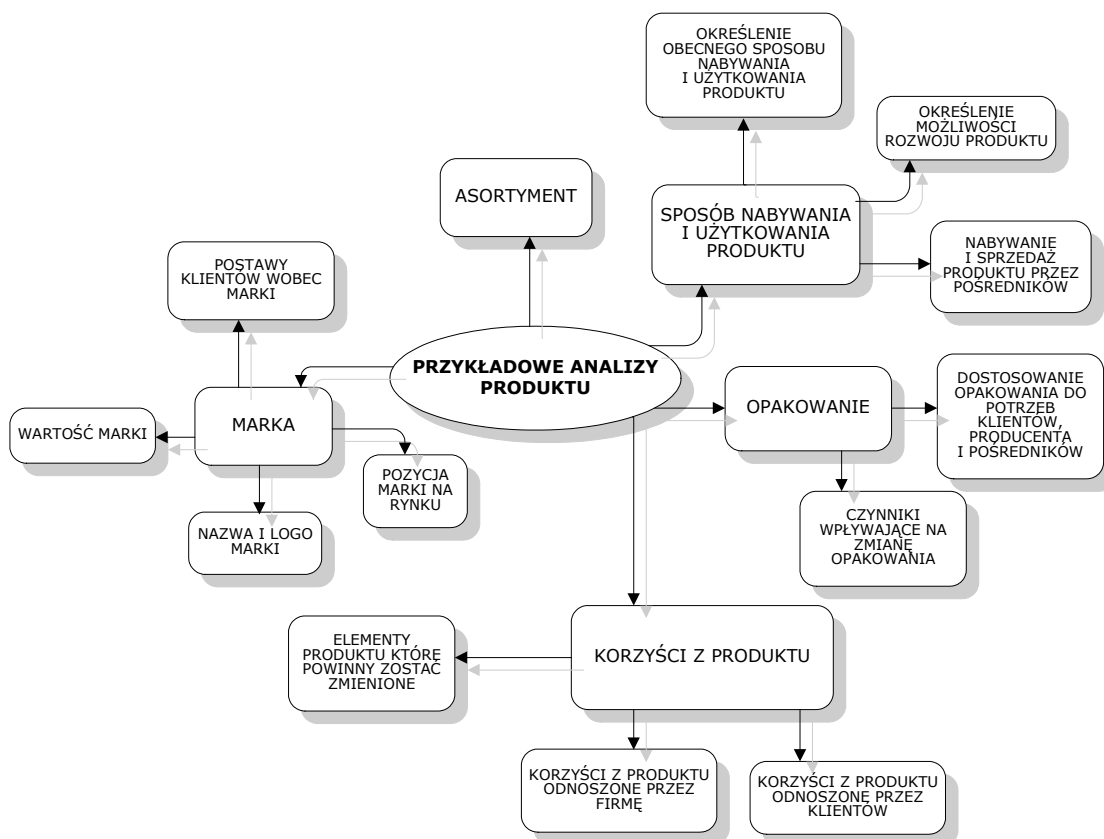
PRZYKŁADOWE ANALIZY PRODUKTU

ASORTYMENT

SPOSÓB NABYWANIA I UŻYTKOWANIA PRODUKTU

OKREŚLENIE OBECNEGO SPOSOBU NABYWANIA I UŻYTKOWANIA PRODUKTU

OKREŚLENIE MOŻLIWOŚCI ROZWOJU PRODUKTU

NABYWANIE I SPRZEDAŻ PRODUKTU PRZEZ POŚREDNIKÓW

POSTAWY KLIENTÓW WOBEC MARKI

MARKA

WARTOŚĆ MARKI

POZYCJA MARKI NA RYNKU

NAZWA I LOGO MARKI

OPAKOWANIE

DOSTOSOWANIE OPAKOWANIA DO POTRZEB KLIENTÓW, PRODUCENTA I POŚREDNIKÓW

CZYNNIKI WPŁYWAJĄCE NA ZMIANĘ OPAKOWANIA

KORZYŚCI Z PRODUKTU

ELEMENTY PRODUKTU KTÓRE POWINNY ZOSTAĆ ZMIENIONE

KORZYŚCI Z PRODUKTU ODNOSZONE PRZEZ FIRMĘ

KORZYŚCI Z PRODUKTU ODNOSZONE PRZEZ KLIENTÓW